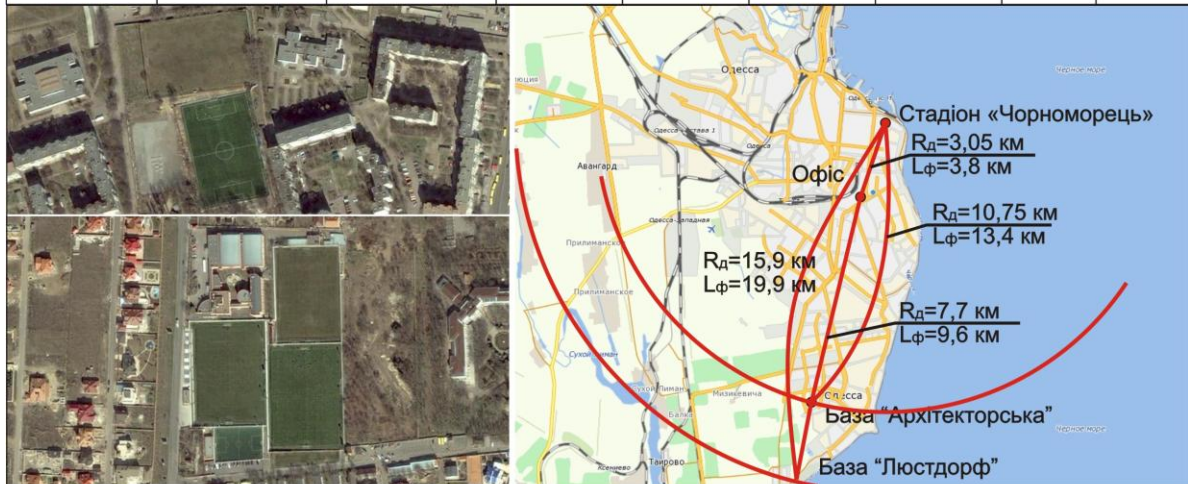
Одесса

Черное море

Стадіон «Чорноморець»

Rд=3,05 км
Lф=3,8 км

Офіс

Rд=10,75 км
Lф=13,4 км

Авангард

Rд=15,9 км
Lф=19,9 км

Прилиманское

Rд=7,7 км
Lф=9,6 км

Сухой Лиман

Одесса

База "Архітекторська"

Черное море

База "Люстдорф"

Тairово